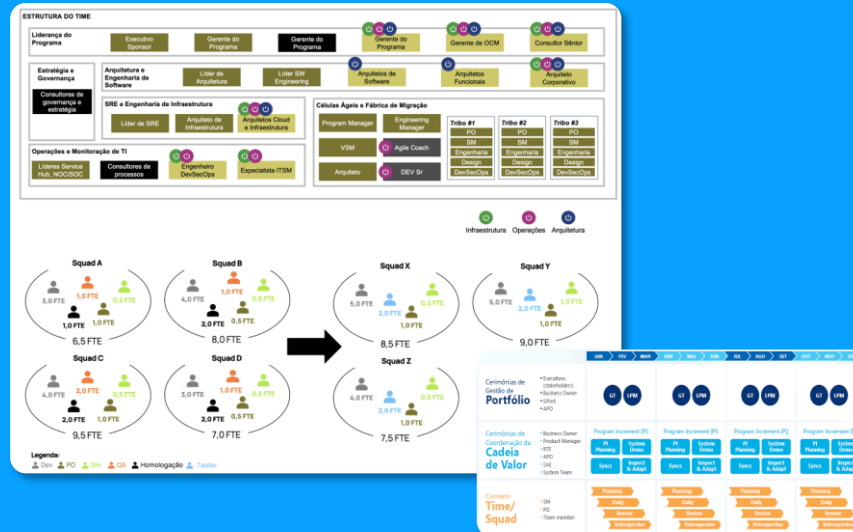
ESTRUTURA DO TIME

Liderança do Programa
Executivo Sponsor
Gerente do Programa
Gerente do Programa
Gerente do Programa
Gerente de OCM
Consultor Sênior

Estratégia e Governança
Consultores de governança e estratégia

Arquitetura e Engenharia de Software
Líder de Arquitetura
Líder SW Engineering
Arquitetos de Software
Arquitetos Funcionais
Arquiteto Corporativo

SRE e Engenharia de Infraestrutura
Líder de SRE
Arquiteto de Infraestrutura
Arquitetos Cloud e Infraestrutura

Células Ágeis e Fábrica de Migração
Program Manager
Engineering Manager
VSM
Agile Coach
Arquiteto
DEV Sr

| Tribo #1 | Tribo #2 | Tribo #3 |
|---|---|---|
| PO | PO | PO |
| SM | SM | SM |
| Engenharia | Engenharia | Engenharia |
| Design | Design | Design |
| DevSecOps | DevSecOps | DevSecOps |

Operações e Monitoração de TI
Líderes Service Hub, NOC/SOC
Consultores de processos
Engenheiro DevSecOps
Especialista ITSM

Infraestrutura Operações Arquitetura

Squad A
3,0 FTE 1,0 FTE 0,5 FTE 1,0 FTE 1,0 FTE
6,5 FTE

Squad B
4,0 FTE 1,0 FTE 0,5 FTE 2,0 FTE 0,5 FTE
8,0 FTE

Squad C
4,0 FTE 2,0 FTE 0,5 FTE 2,0 FTE 1,0 FTE
9,5 FTE

Squad D
3,0 FTE 1,0 FTE 0,5 FTE 2,0 FTE 0,5 FTE
7,0 FTE

Squad X
5,0 FTE 2,0 FTE 0,5 FTE 1,0 FTE
8,5 FTE

Squad Y
5,0 FTE 2,0 FTE 1,0 FTE 1,0 FTE
9,0 FTE

Squad Z
4,0 FTE 2,0 FTE 0,5 FTE 1,0 FTE
7,5 FTE

Legenda:
Dev PO SM QA Homologação Tester

JAN FEV MAR ABR MAI JUN JUL AGO SET OUT NOV DEZ

Cerimônias de Gestão de Portfólio
Executivos (stakeholders)
Business Owner
GPort
APO
GT LPM GT LPM GT LPM GT LPM

Cerimônias de Coordenação da Cadeia de Valor
Business Owner
Product Manager
RTE
APO
SAE
System Team
Program Increment (PI)
PI Planning System Demo Syncs Inspect & Adapt

Contexto Time/ Squad
SM
PO
Team member
Planning Daily Review Retrospective